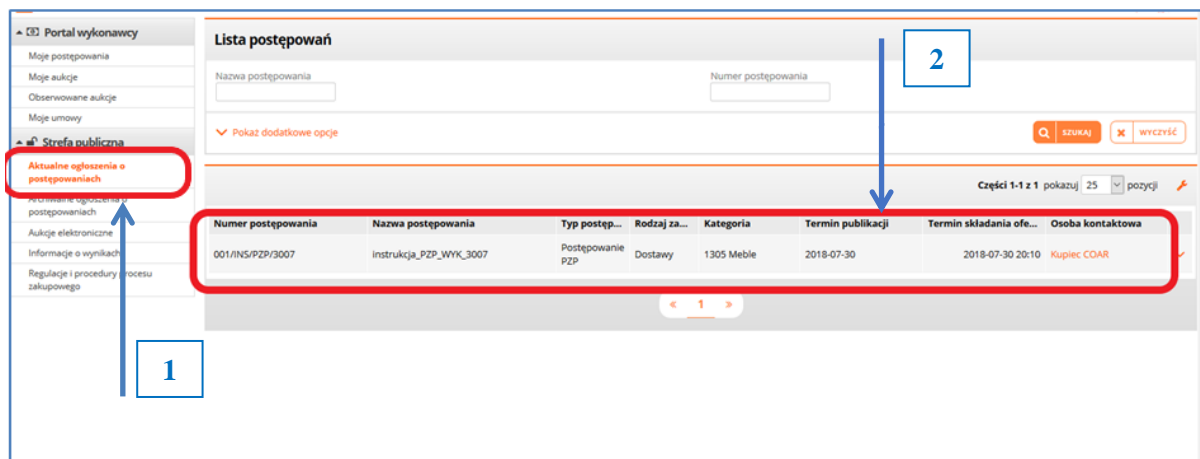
Portal wykonawcy
Moje postępowania
Moje aukcje
Obserwowane aukcje
Moje umowy
Strefa publiczna
Aktualne ogłoszenia o postępowaniach
Archiwalne ogłoszenia o postępowaniach
Aukcje elektroniczne
Informacje o wynikach
Regulacje i procedury procesu zakupowego

Lista postępowań

Nazwa postępowania

Numer postępowania

2

Pokaż dodatkowe opcje

SZUKAJ

WYCZYŚĆ

Części 1-1 z 1 pokazuj 25 pozycji

| Numer postępowania | Nazwa postępowania | Typ postęp... | Rodzaj za... | Kategoria | Termin publikacji | Termin składania ofe... | Osoba kontaktowa |
|---|---|---|---|---|---|---|---|
| 001/INS/PZP/3007 | instrukcja_PZP_WYK_3007 | Postępowanie PZP | Dostawy | 1305 Meble | 2018-07-30 | 2018-07-30 20:10 | Kupiec COAR |

« 1 »

1